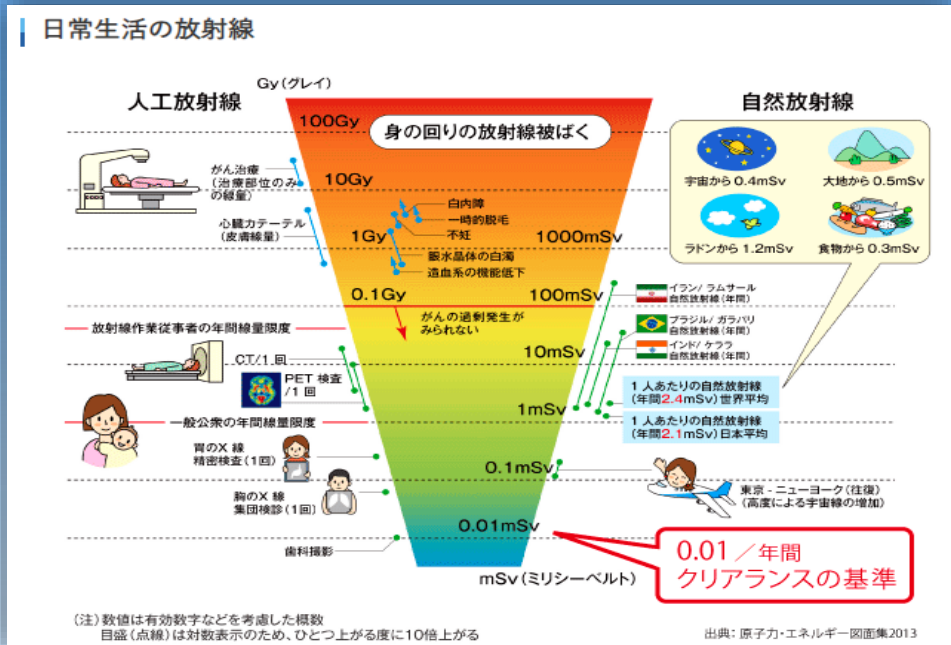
日常生活の放射線

人工放射線

Gy（グレイ）

自然放射線

100Gy

身の回りの放射線被ばく

10Gy

1Gy

1000mSv

0.1Gy

100mSv

10mSv

1mSv

0.1mSv

0.01mSv

mSv（ミリシーベルト）

がん治療（治療部位のみの線量）

心臓カテーテル（皮膚線量）

白内障

一時的脱毛

不妊

眼水晶体の白濁

造血系の機能低下

がんの過剰発生がみられない

放射線作業従事者の年間線量限度

CT／1回

PET 検査／1回

一般公衆の年間線量限度

胃のX 線精密検査（1回）

胸のX 線集団検診（1回）

歯科撮影

宇宙から 0.4mSv

大地から 0.5mSv

ラドンから 1.2mSv

食物から 0.3mSv

イラン／ラムサール 自然放射線（年間）

ブラジル／ガラパリ 自然放射線（年間）

インド／ケララ 自然放射線（年間）

1人あたりの自然放射線（年間2.4mSv）世界平均

1人あたりの自然放射線（年間2.1mSv）日本平均

東京－ニューヨーク（往復）（高度による宇宙線の増加）

0.01／年間
クリアランスの基準

（注）数値は有効数字などを考慮した概数
目盛（点線）は対数表示のため、ひとつ上がる度に10倍上がる

出典：原子力・エネルギー図面集2013